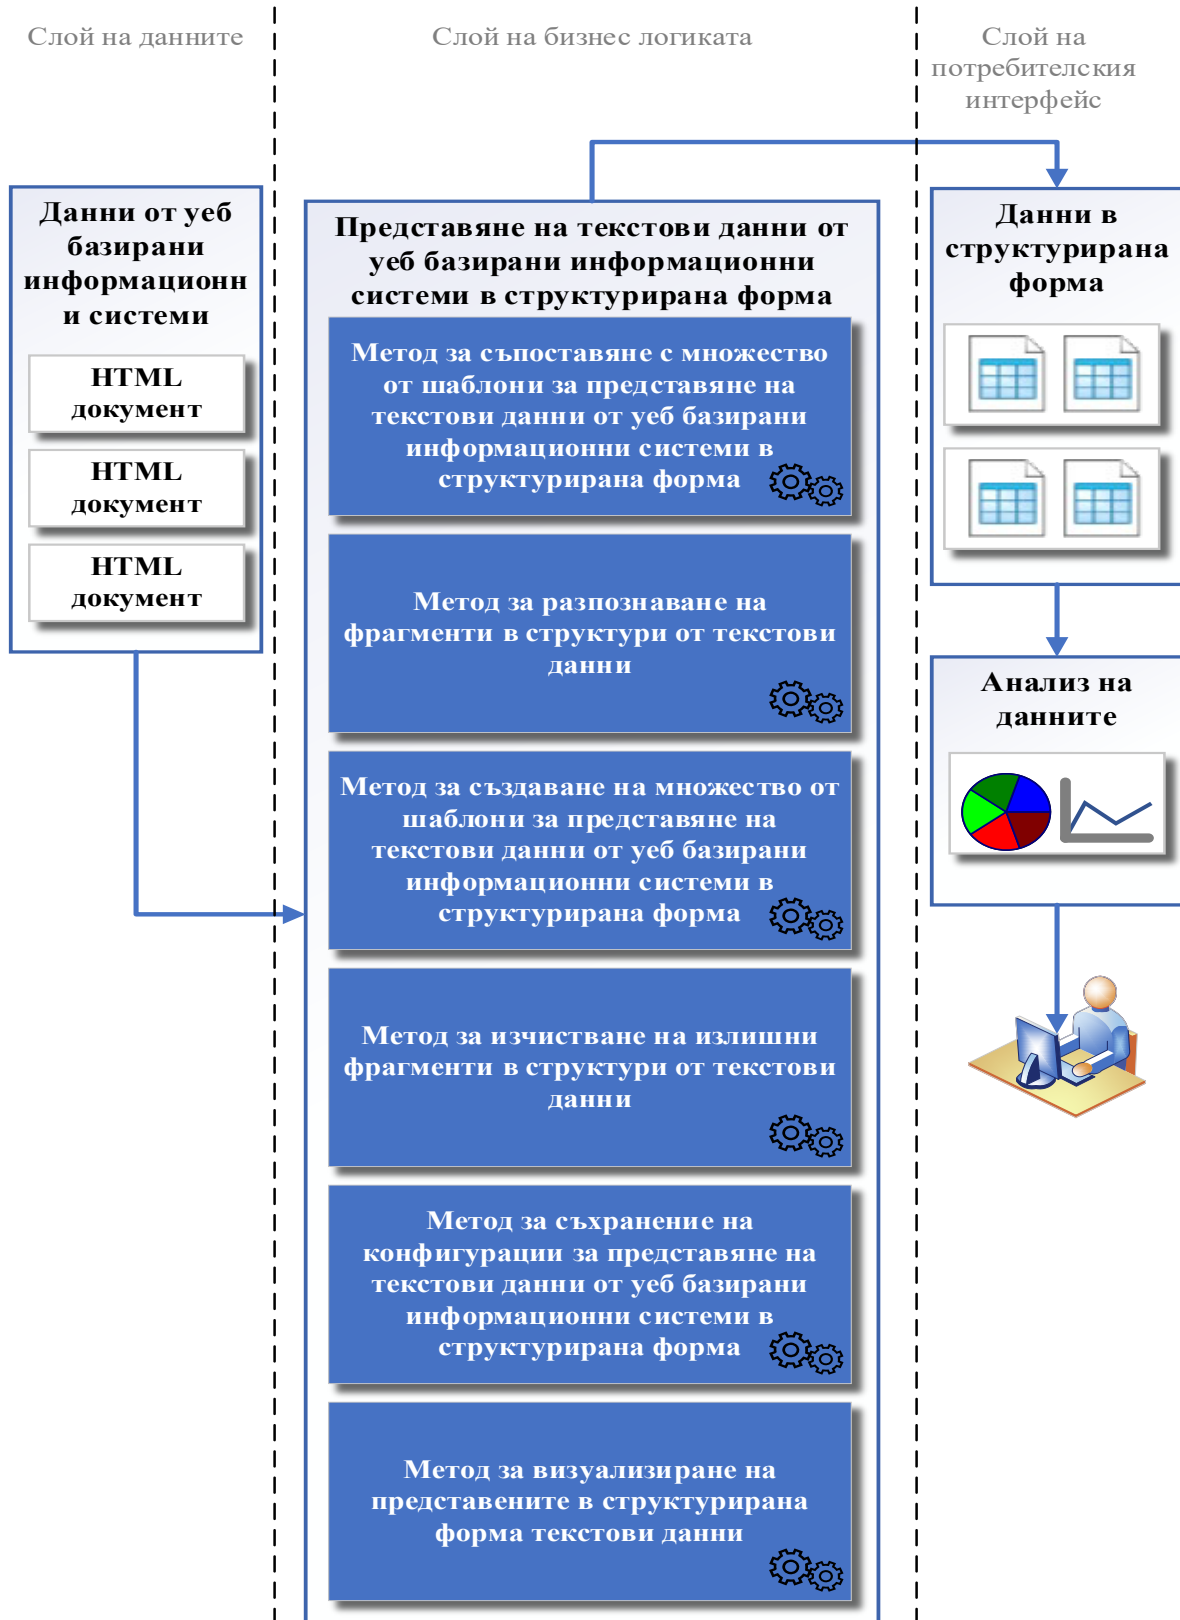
Слой на данните

Слой на бизнес логиката

Слой на потребителския интерфейс

Данни от уеб базирани информационни системи

HTML документ

HTML документ

HTML документ

Представяне на текстови данни от уеб базирани информационни системи в структурирана форма

Метод за съпоставяне с множество от шаблони за представяне на текстови данни от уеб базирани информационни системи в структурирана форма

Метод за разпознаване на фрагменти в структури от текстови данни

Метод за създаване на множество от шаблони за представяне на текстови данни от уеб базирани информационни системи в структурирана форма

Метод за изчистване на излишни фрагменти в структури от текстови данни

Метод за съхранение на конфигурации за представяне на текстови данни от уеб базирани информационни системи в структурирана форма

Метод за визуализиране на представените в структурирана форма текстови данни

Данни в структурирана форма

Анализ на данните